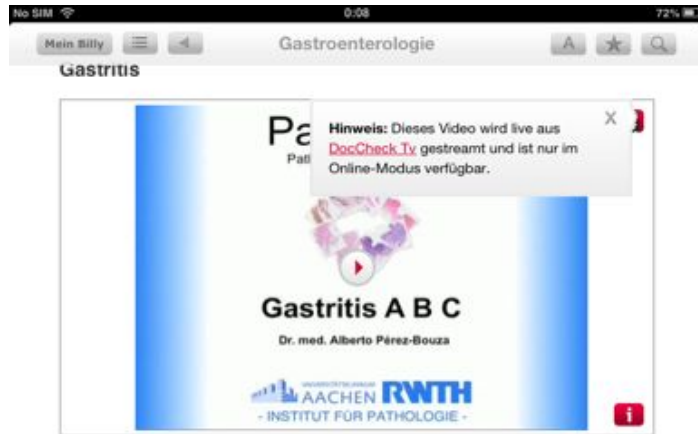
No SIM 0:08 72%

Mein Billy

Gastroenterologie

A

Gastritis

Pa

Path

Hinweis: Dieses Video wird live aus DocCheck Tv gestreamt und ist nur im Online-Modus verfügbar.

X

Gastritis A B C

Dr. med. Alberto Pérez-Bouza

UNIVERSITÄTSKLINIKUM AACHEN RWTH

- INSTITUT FÜR PATHOLOGIE -

i